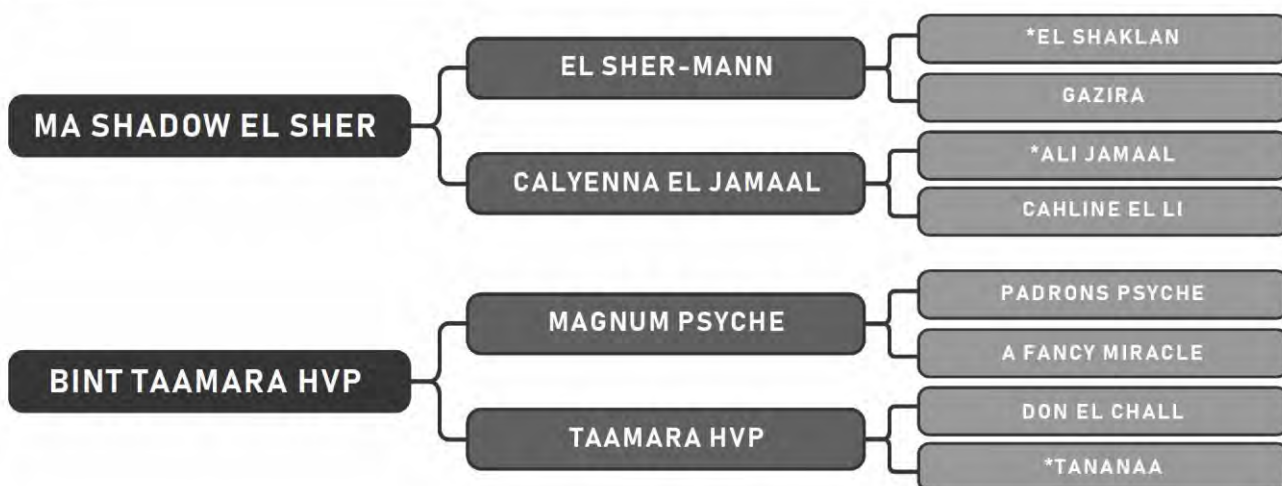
MA SHADOW EL SHER

EL SHER-MANN

*EL SHAKLAN

GAZIRA

CALYENNA EL JAMAAL

*ALI JAMAAL

CAHLINE EL LI

BINT TAAMARA HVP

MAGNUM PSYCHE

PADRONS PSYCHE

A FANCY MIRACLE

TAAMARA HVP

DON EL CHALL

*TANANAA